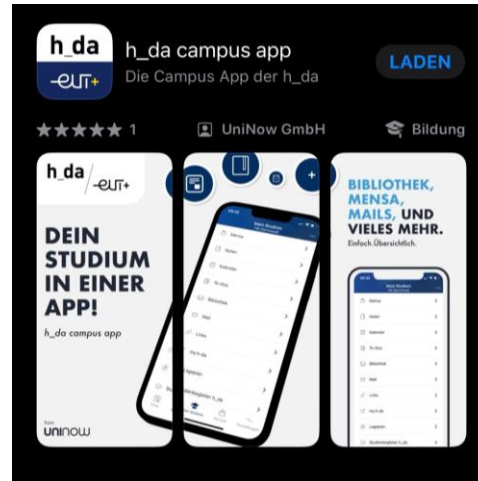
h_da
-eut+

h_da campus app
Die Campus App der h_da

LADEN

★★★★★ 1

UniNow GmbH

Bildung

h_da -eut+

DEIN STUDIUM IN EINER APP!

h_da campus app

from
uninow

Mein Studium

Mensa

Noten

Kalender

To Dos

Bibliothek

Mail

Links

my h_da

Lageplan

Studienbegleiter h_da

BIBLIOTHEK, MENSA, MAILS, UND VIELES MEHR.
Einfach.Übersichtlich.

Mein Studium

Mensa

Noten

Kalender

To Dos

Bibliothek

Mail

Links

my h_da

Lageplan

Studienbegleiter h_da